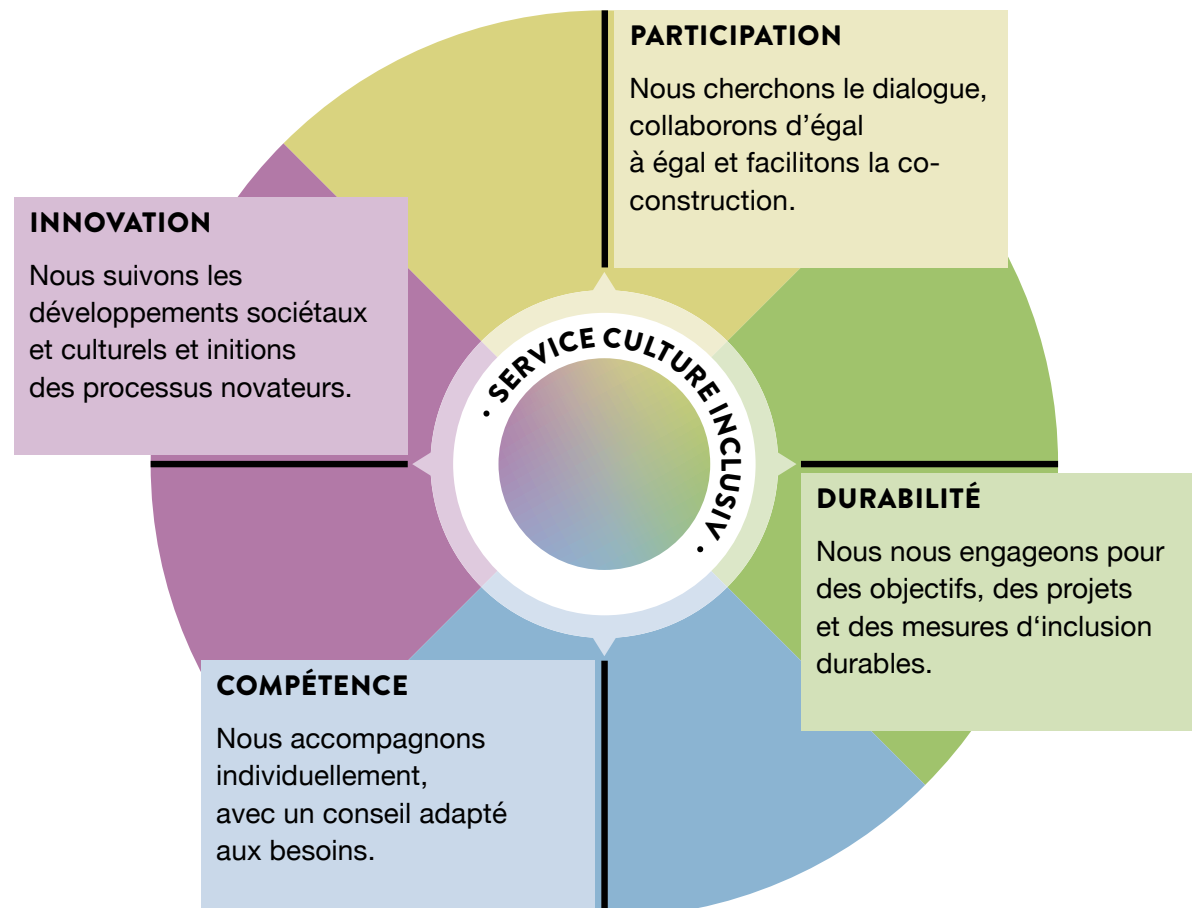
PARTICIPATION

Nous cherchons le dialogue, collaborons d'égal à égal et facilitons la co-construction.

INNOVATION

Nous suivons les développements sociétaux et culturels et initions des processus novateurs.

· SERVICE CULTURE INCLUSIV ·

DURABILITÉ

Nous nous engageons pour des objectifs, des projets et des mesures d'inclusion durables.

COMPÉTENCE

Nous accompagnons individuellement, avec un conseil adapté aux besoins.